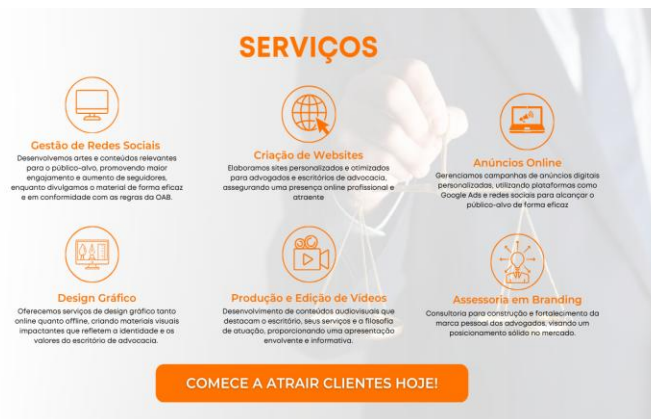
SERVIÇOS

Gestão de Redes Sociais
Desenvolvemos artes e conteúdos relevantes para o público-alvo, promovendo maior engajamento e aumento de seguidores, enquanto divulgamos o material de forma eficaz e em conformidade com as regras da OAB.

Criação de Websites
Elaboramos sites personalizados e otimizados para advogados e escritórios de advocacia, assegurando uma presença online profissional e atraente

Anúncios Online
Gerenciamos campanhas de anúncios digitais personalizadas, utilizando plataformas como Google Ads e redes sociais para alcançar o público-alvo de forma eficaz

Design Gráfico
Oferecemos serviços de design gráfico tanto online quanto offline, criando materiais visuais impactantes que refletem a identidade e os valores do escritório de advocacia.

Produção e Edição de Vídeos
Desenvolvimento de conteúdos audiovisuais que destacam o escritório, seus serviços e a filosofia de atuação, proporcionando uma apresentação envolvente e informativa.

Assessoria em Branding
Consultoria para construção e fortalecimento da marca pessoal dos advogados, visando um posicionamento sólido no mercado.

COMECE A ATRAIR CLIENTES HOJE!